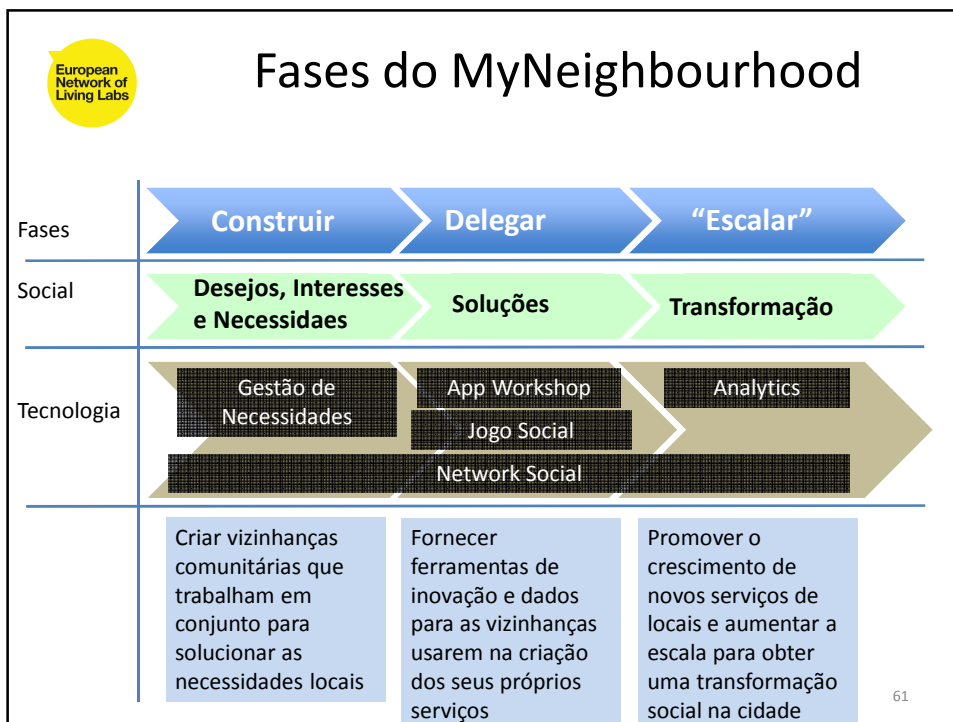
European Network of Living Labs

Fases do MyNeighbourhood

Fases

Construir

Delegar

"Escalar"

Social

Desejos, Interesses e Necessidaes

Soluções

Transformação

Tecnologia

Gestão de Necessidades

App Workshop

Jogo Social

Analytics

Network Social

Criar vizinhanças comunitárias que trabalham em conjunto para solucionar as necessidades locais

Fornecer ferramentas de inovação e dados para as vizinhanças usarem na criação dos seus próprios serviços

Promover o crescimento de novos serviços de locais e aumentar a escala para obter uma transformação social na cidade

61